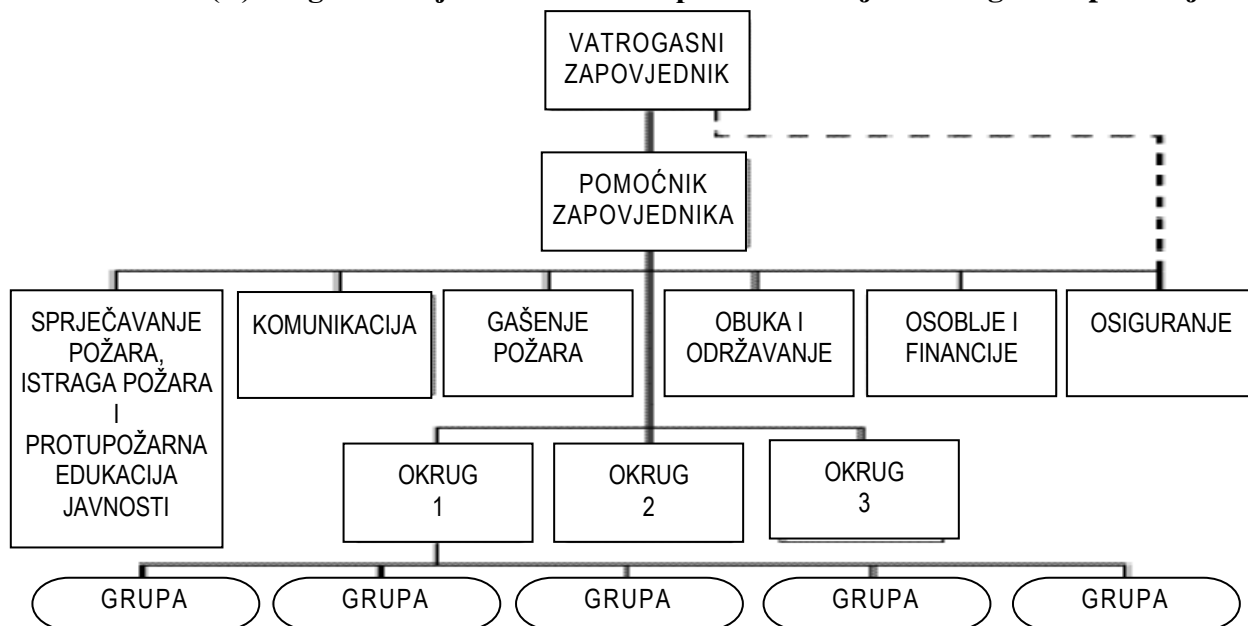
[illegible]

VATROGASNI ZAPOVJEDNIK

POMOĆNIK ZAPOVJEDNIKA

SPRJEČAVANJE POŽARA, ISTRAGA POŽARA I PROTUPOŽARNA EDUKACIJA JAVNOSTI

KOMUNIKACIJA

GAŠENJE POŽARA

OBUKA I ODRŽAVANJE

OSOBLJE I FINANCIJE

OSIGURANJE

OKRUG 1

OKRUG 2

OKRUG 3

GRUPA

GRUPA

GRUPA

GRUPA

GRUPA